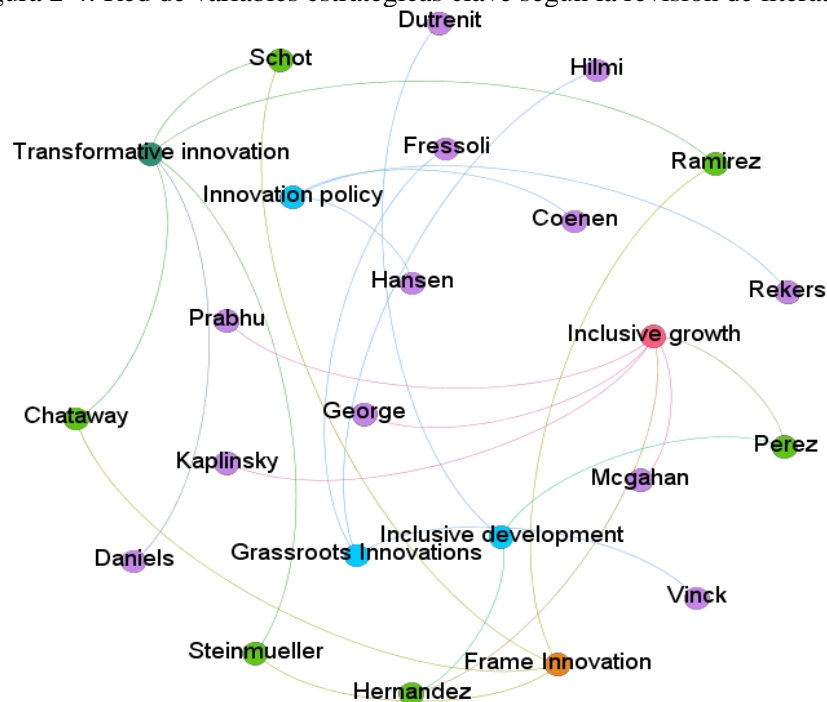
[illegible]gura 2-4. Red de variables estratégicas clave según la revisión de literat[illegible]

Dutrenit
Schot
Hilmi
Transformative innovation
Fressoli
Ramirez
Innovation policy
Coenen
Hansen
Rekers
Prabhu
Inclusive growth
Chataway
George
Perez
Kaplinsky
Mcgahan
Inclusive development
Grassroots Innovations
Daniels
Vinck
Steinmueller
Frame Innovation
Hernandez